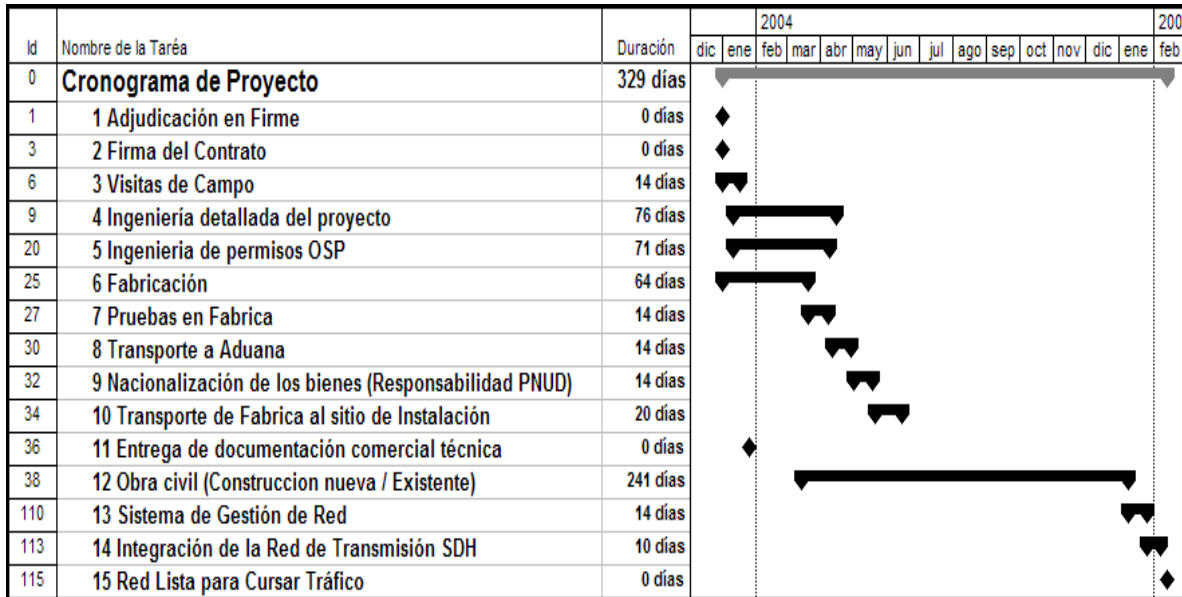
| Id | Nombre de la Taréa | Duración | 2004 dic ene feb mar abr may jun jul ago sep oct nov dic ene 200 feb |
|---|---|---|---|
| 0 | Cronograma de Proyecto | 329 días | |
| 1 | 1 Adjudicación en Firme | 0 días | |
| 3 | 2 Firma del Contrato | 0 días | |
| 6 | 3 Visitas de Campo | 14 días | |
| 9 | 4 Ingeniería detallada del proyecto | 76 días | |
| 20 | 5 Ingenieria de permisos OSP | 71 días | |
| 25 | 6 Fabricación | 64 días | |
| 27 | 7 Pruebas en Fabrica | 14 días | |
| 30 | 8 Transporte a Aduana | 14 días | |
| 32 | 9 Nacionalización de los bienes (Responsabilidad PNUD) | 14 días | |
| 34 | 10 Transporte de Fabrica al sitio de Instalación | 20 días | |
| 36 | 11 Entrega de documentación comercial técnica | 0 días | |
| 38 | 12 Obra civil (Construccion nueva / Existente) | 241 días | |
| 110 | 13 Sistema de Gestión de Red | 14 días | |
| 113 | 14 Integración de la Red de Transmisión SDH | 10 días | |
| 115 | 15 Red Lista para Cursar Tráfico | 0 días | |